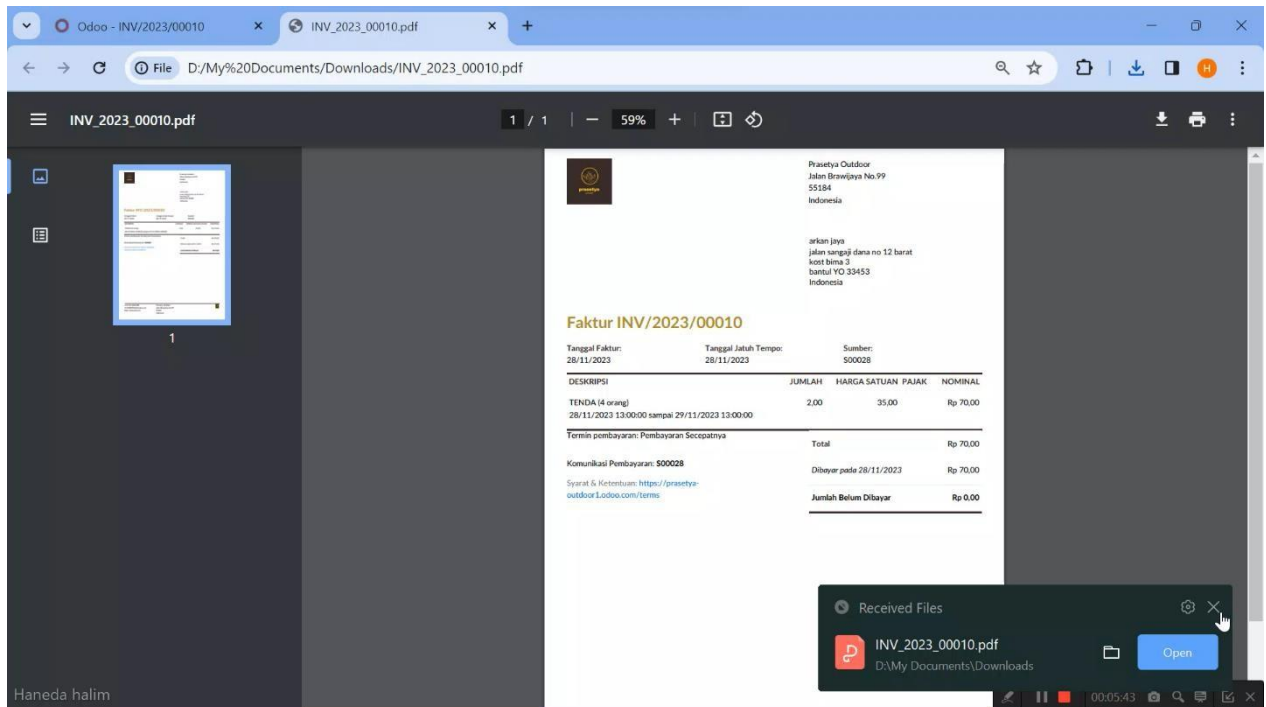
Odoo - INV/2023/00010
INV_2023_00010.pdf
File D:/My%20Documents/Downloads/INV_2023_00010.pdf

INV_2023_00010.pdf
1 / 1 | — 59% +

1

Prasetya Outdoor
Jalan Brawijaya No.99
55184
Indonesia

arkan jaya
jalan sangaji dana no 12 barat
kost bima 3
bantul YO 33453
Indonesia

Faktur INV/2023/00010

Tanggal Faktur:
28/11/2023

Tanggal Jatuh Tempo:
28/11/2023

Sumber:
S00028

| DESKRIPSI | JUMLAH | HARGA SATUAN | PAJAK | NOMINAL |
|---|---|---|---|---|
| TENDA (4 orang) 28/11/2023 13:00:00 sampai 29/11/2023 13:00:00 | 2,00 | 35,00 | | Rp 70,00 |

Termin pembayaran: Pembayaran Secepatnya

| Total | Rp 70,00 |
|---|---|
| Dibayar pada 28/11/2023 | Rp 70,00 |
| Jumlah Belum Dibayar | Rp 0,00 |

Komunikasi Pembayaran: S00028

Syarat & Ketentuan: https://prasetya-outdoor1.odoo.com/terms

Received Files
INV_2023_00010.pdf
D:\My Documents\Downloads
Open

Haneda halim

00:05:43